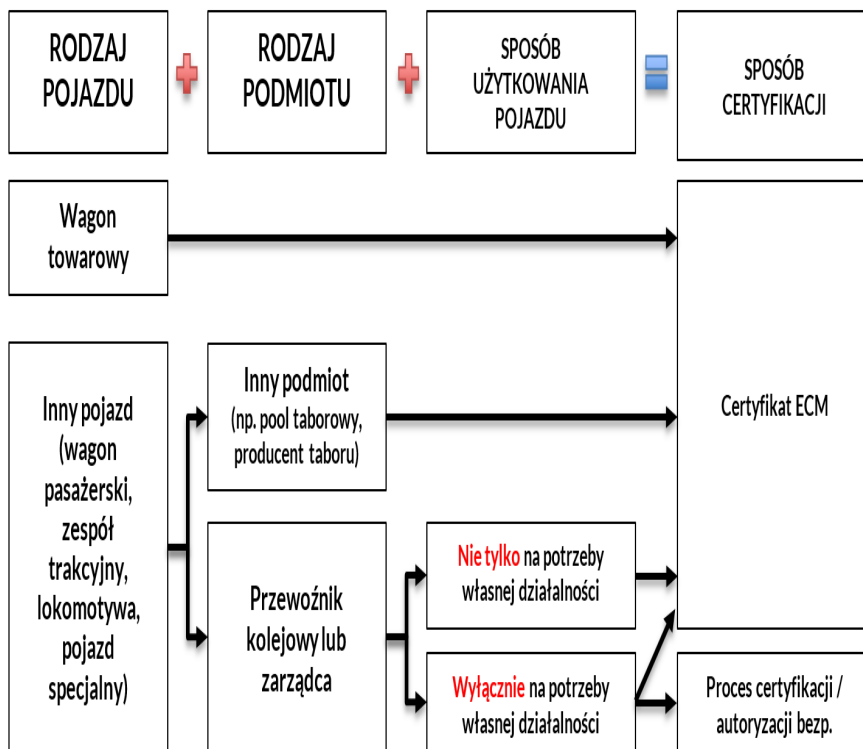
RODZAJ POJAZDU + RODZAJ PODMIOTU + SPOSÓB UŻYTKOWANIA POJAZDU = SPOSÓB CERTYFIKACJI

Wagon towarowy

Inny pojazd (wagon pasażerski, zespół trakcyjny, lokomotywa, pojazd specjalny)

Inny podmiot (np. pool taborowy, producent taboru)

Przewoźnik kolejowy lub zarządca

Nie tylko na potrzeby własnej działalności

Wyłącznie na potrzeby własnej działalności

Certyfikat ECM

Proces certyfikacji / autoryzacji bezp.